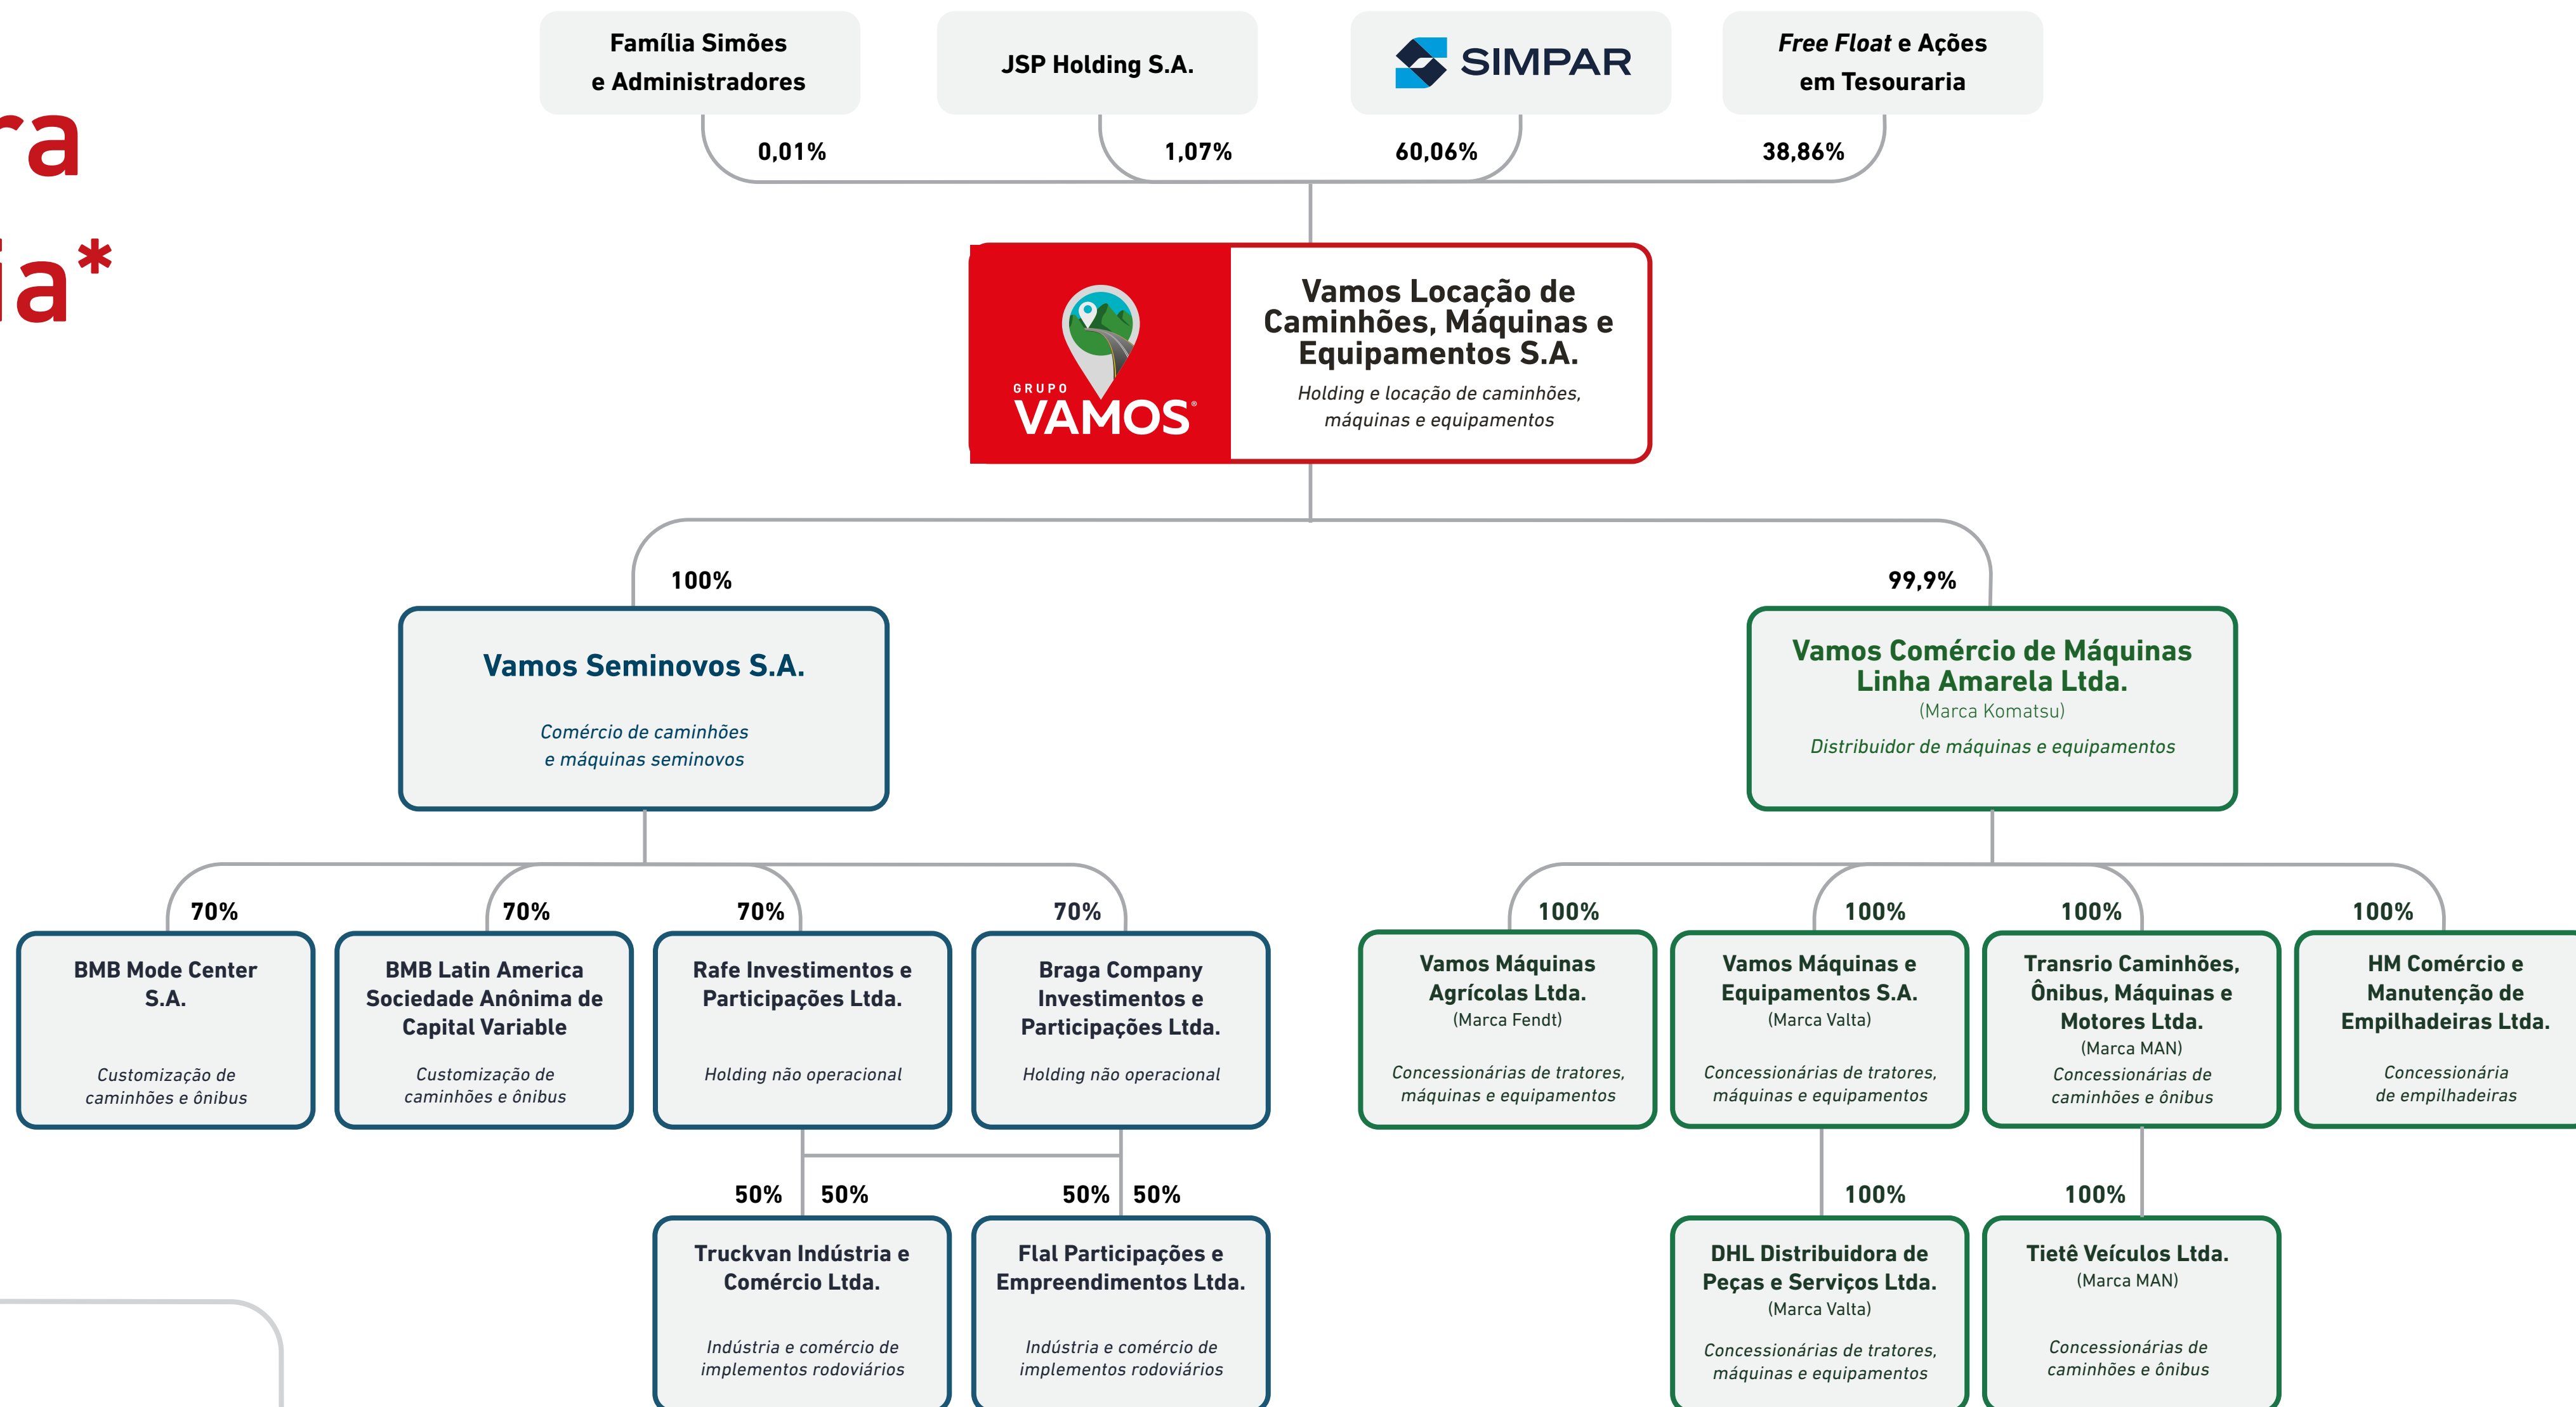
ra
ia*

Família Simões e Administradores

JSP Holding S.A.

SIMPAR

*Free Float* e Ações em Tesouraria

0,01%

1,07%

60,06%

38,86%

GRUPO VAMOS

Vamos Locação de Caminhões, Máquinas e Equipamentos S.A.
Holding e locação de caminhões, máquinas e equipamentos

100%

99,9%

Vamos Seminovos S.A.
Comércio de caminhões e máquinas seminovos

Vamos Comércio de Máquinas Linha Amarela Ltda.
(Marca Komatsu)
Distribuidor de máquinas e equipamentos

70%

70%

70%

70%

BMB Mode Center S.A.
Customização de caminhões e ônibus

BMB Latin America Sociedade Anônima de Capital Variable
Customização de caminhões e ônibus

Rafe Investimentos e Participações Ltda.
Holding não operacional

Braga Company Investimentos e Participações Ltda.
Holding não operacional

100%

100%

100%

100%

Vamos Máquinas Agrícolas Ltda.
(Marca Fendt)
Concessionárias de tratores, máquinas e equipamentos

Vamos Máquinas e Equipamentos S.A.
(Marca Valta)
Concessionárias de tratores, máquinas e equipamentos

Transrio Caminhões, Ônibus, Máquinas e Motores Ltda.
(Marca MAN)
Concessionárias de caminhões e ônibus

HM Comércio e Manutenção de Empilhadeiras Ltda.
Concessionária de empilhadeiras

50%

50%

50%

50%

Truckvan Indústria e Comércio Ltda.
Indústria e comércio de implementos rodoviários

Flal Participações e Empreendimentos Ltda.
Indústria e comércio de implementos rodoviários

100%

100%

DHL Distribuidora de Peças e Serviços Ltda.
(Marca Valta)
Concessionárias de tratores, máquinas e equipamentos

Tietê Veículos Ltda.
(Marca MAN)
Concessionárias de caminhões e ônibus